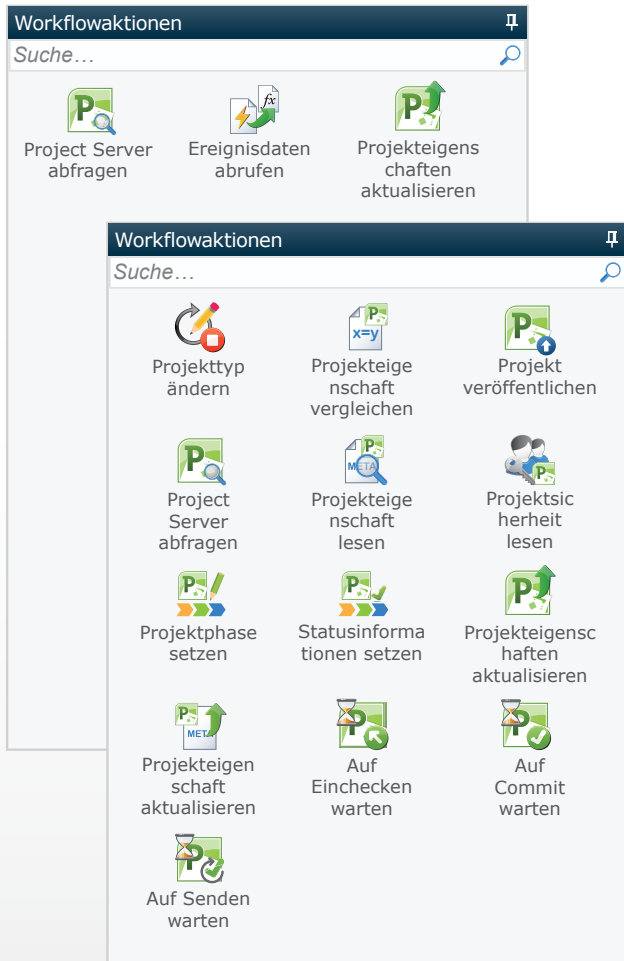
Workflowaktionen

Suche…

Project Server abfragen

Ereignisdaten abrufen

Projekteigenschaften aktualisieren

Workflowaktionen

Suche…

Projekttyp ändern

Projekteigenschaft vergleichen

Projekt veröffentlichen

Project Server abfragen

Projekteigenschaft lesen

Projektsicherheit lesen

Projektphase setzen

Statusinformationen setzen

Projekteigenschaften aktualisieren

Projekteigenschaft aktualisieren

Auf Einchecken warten

Auf Commit warten

Auf Senden warten